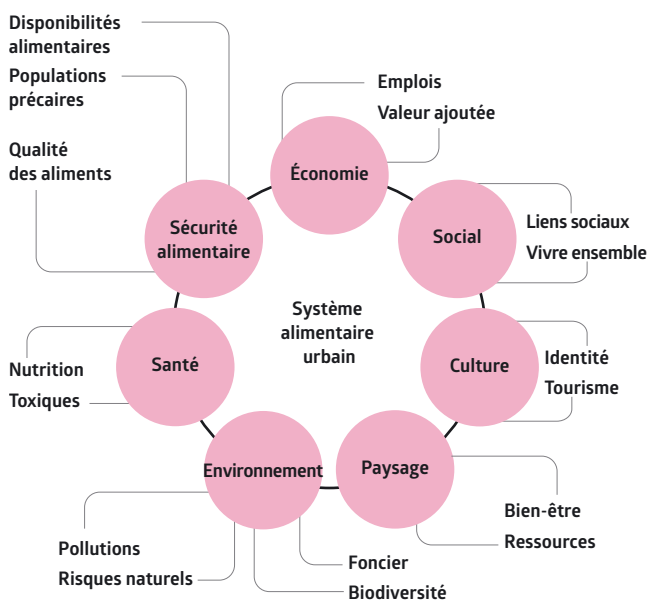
Disponibilités alimentaires

Populations précaires

Qualité des aliments

Emplois

Valeur ajoutée

Économie

Sécurité alimentaire

Social

Liens sociaux

Vivre ensemble

Système alimentaire urbain

Santé

Culture

Identité

Tourisme

Nutrition

Toxiques

Environnement

Paysage

Bien-être

Ressources

Pollutions

Risques naturels

Foncier

Biodiversité